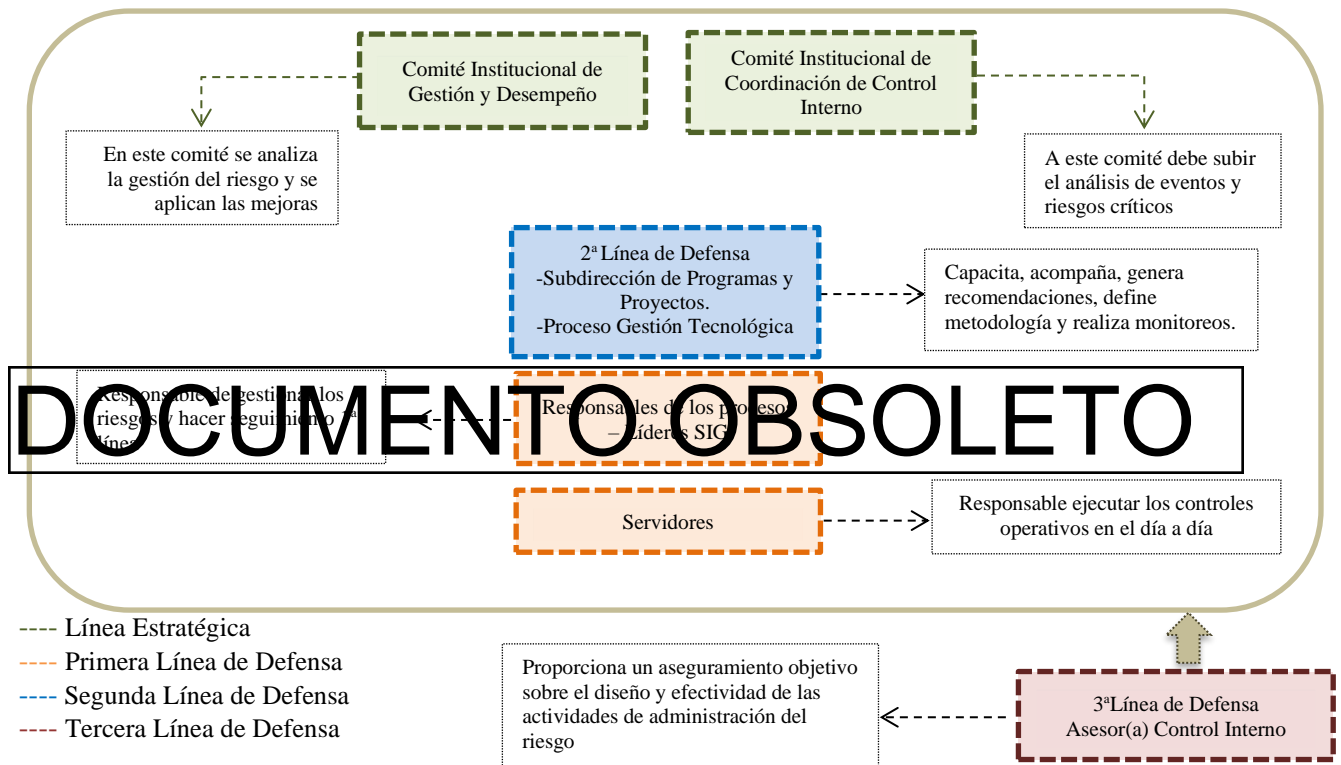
Comité Institucional de Gestión y Desempeño

Comité Institucional de Coordinación de Control Interno

En este comité se analiza la gestión del riesgo y se aplican las mejoras

A este comité debe subir el análisis de eventos y riesgos críticos

2ª Línea de Defensa
-Subdirección de Programas y Proyectos.
-Proceso Gestión Tecnológica

Capacita, acompaña, genera recomendaciones, define metodología y realiza monitoreos.

DOCUMENTO OBSOLETO

Responsable de gestionar los riesgos y hacer seguimiento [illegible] línea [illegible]

Responsables de los procesos – Líderes SIG

Servidores

Responsable ejecutar los controles operativos en el día a día

---- Línea Estratégica
---- Primera Línea de Defensa
---- Segunda Línea de Defensa
---- Tercera Línea de Defensa

Proporciona un aseguramiento objetivo sobre el diseño y efectividad de las actividades de administración del riesgo

3ªLínea de Defensa
Asesor(a) Control Interno